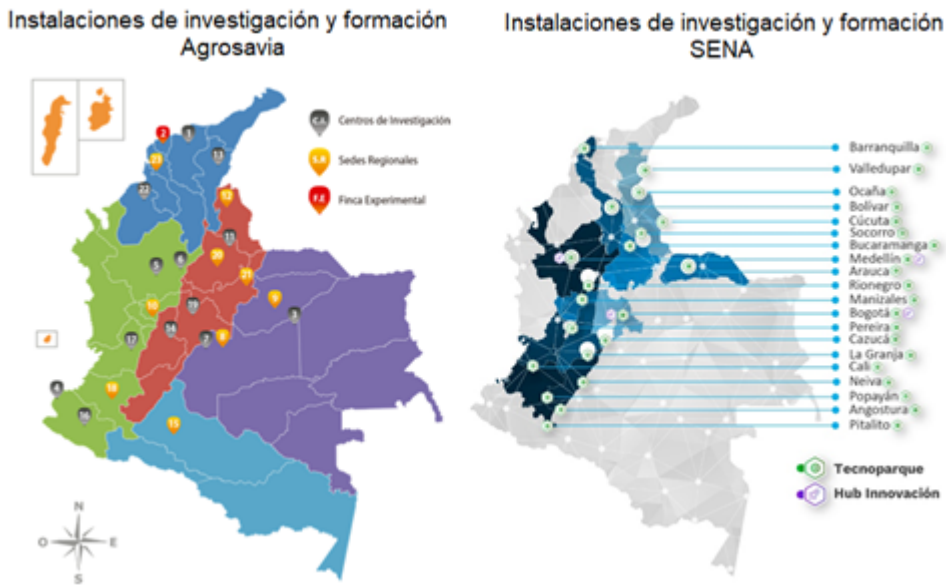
Instalaciones de investigación y formación Agrosavia

Centros de Investigación
Sedes Regionales
Finca Experimental

C.I.
S.R
F.E

2
1
23
13
22
12
11
20
21
5
4
9
10
19
3
14
7
8
17
6
18
16
15

N
O
E
S

Instalaciones de investigación y formación SENA

Barranquilla
Valledupar
Ocaña
Bolívar
Cúcuta
Socorro
Bucaramanga
Medellín
Arauca
Rionegro
Manizales
Bogotá
Pereira
Cazucá
La Granja
Cali
Neiva
Popayán
Angostura
Pitalito

Tecnoparque
Hub Innovación